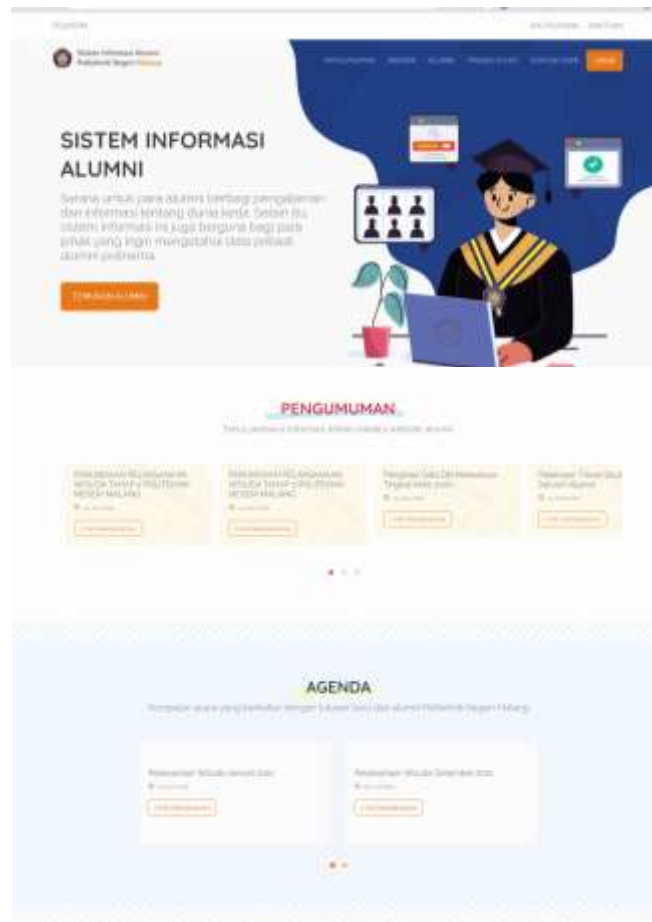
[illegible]

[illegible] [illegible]

Sistem Informasi Alumni Politeknik Negeri Malang

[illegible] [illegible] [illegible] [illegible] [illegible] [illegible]

SISTEM INFORMASI ALUMNI

Sarana untuk para alumni berbagi pengalaman dan informasi tentang dunia kerja. Selain itu, sistem informasi ini juga berguna bagi para pihak yang ingin mengetahui data pribadi alumni polinema

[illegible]

PENGUMUMAN

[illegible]

PEMBERIAN PENGHARGAAN WISUDA TAHAP 1 POLITEKNIK NEGERI MALANG

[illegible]

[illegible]

PEMBERIAN PENGHARGAAN WISUDA TAHAP 1 POLITEKNIK NEGERI MALANG

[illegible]

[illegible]

Pengisian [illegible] Tingkat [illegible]

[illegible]

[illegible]

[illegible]

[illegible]

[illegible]

AGENDA

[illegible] Politeknik Negeri Malang

Pelaksanaan Wisuda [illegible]

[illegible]

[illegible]

Pelaksanaan Wisuda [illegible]

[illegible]

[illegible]